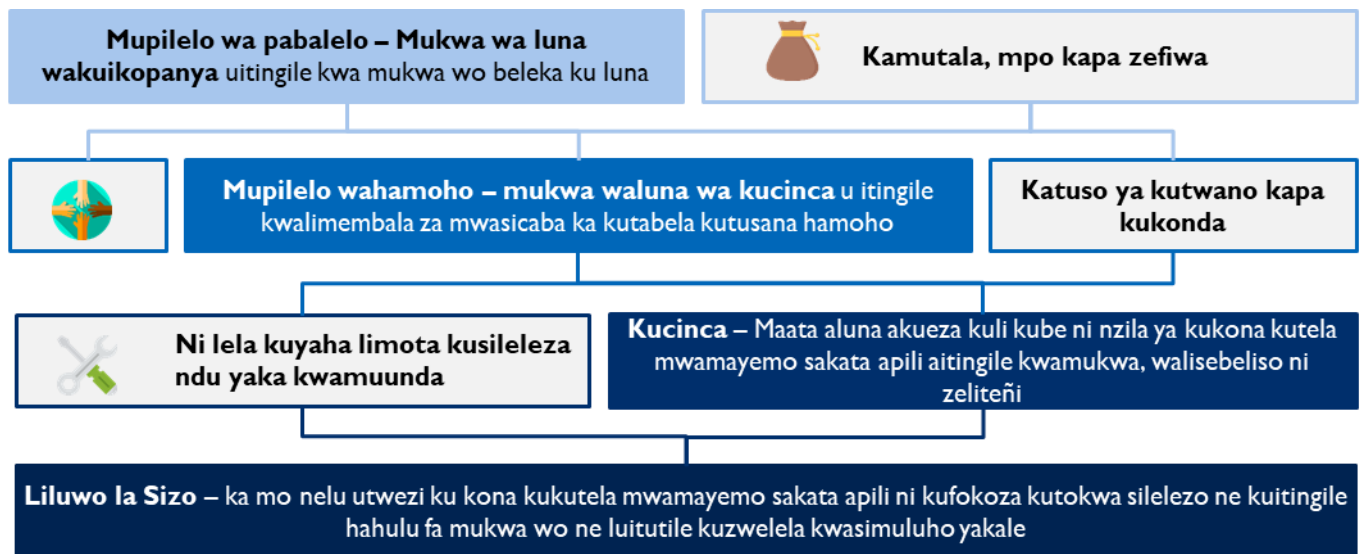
**Mupilelo wa pabalelo – Mukwa wa luna wakuikopanya** uitingile kwa mukwa wo beleka ku luna

**Kamutala, mpo kapa zefiwa**

**Mupilelo wahamoho – mukwa waluna wa kucinca** u itingile kwalimembala za mwasicaba ka kutabela kutusana hamoho

**Katuso ya kutwano kapa kukonda**

**Ni lela kuyaha limota kusileleza ndu yaka kwamuunda**

**Kucinca** – Maata aluna akueza kuli kube ni nzila ya kukona kutela mwamayemo sakata apili aitingile kwamukwa, walisebeliso ni zeliteñi

**Liluwo la Sizo** – ka mo nelu utwezi ku kona kukutela mwamayemo sakata apili ni kufokoza kutokwa silelezo ne kuitingile hahulu fa mukwa wo ne luitutile kuzwelela kwasimuluho yakale